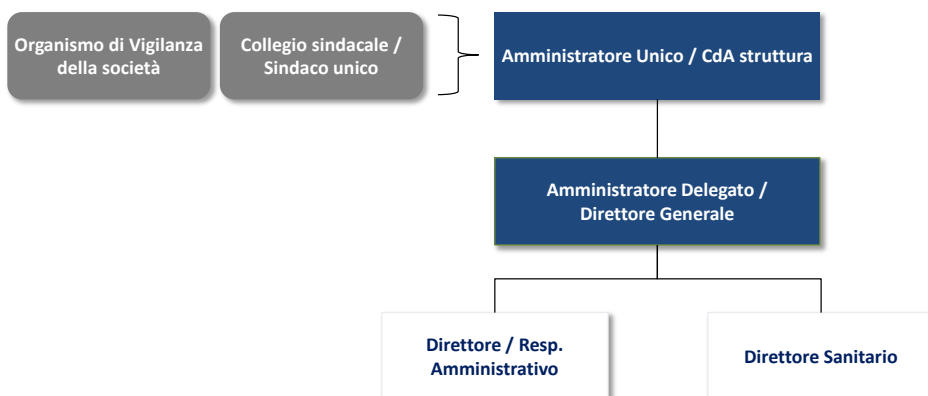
Organismo di Vigilanza della società

Collegio sindacale / Sindaco unico

Amministratore Unico / CdA struttura

Amministratore Delegato / Direttore Generale

Direttore / Resp. Amministrativo

Direttore Sanitario